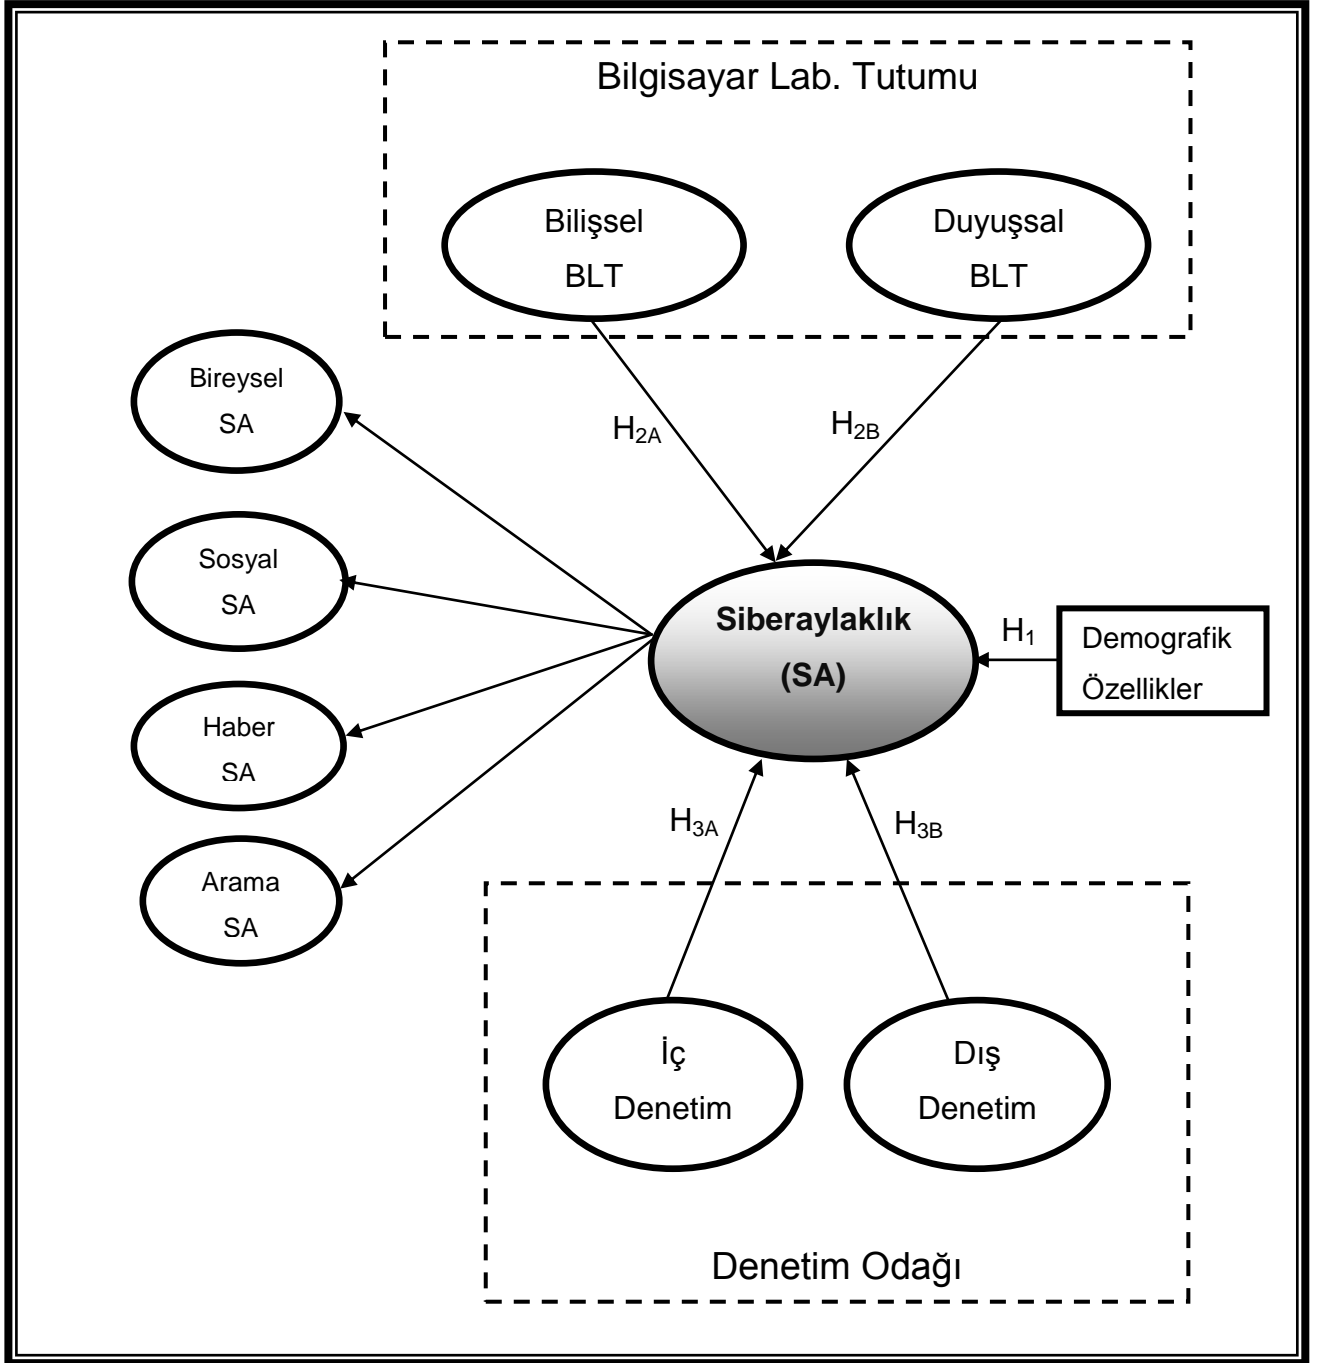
Bilgisayar Lab. Tutumu

Bilişsel BLT

Duyuşsal BLT

Bireysel SA

Sosyal SA

Haber SA

Arama SA

$H_{2A}$

$H_{2B}$

Siberaylaklık (SA)

$H_1$

Demografik Özellikler

$H_{3A}$

$H_{3B}$

İç Denetim

Dış Denetim

Denetim Odağı